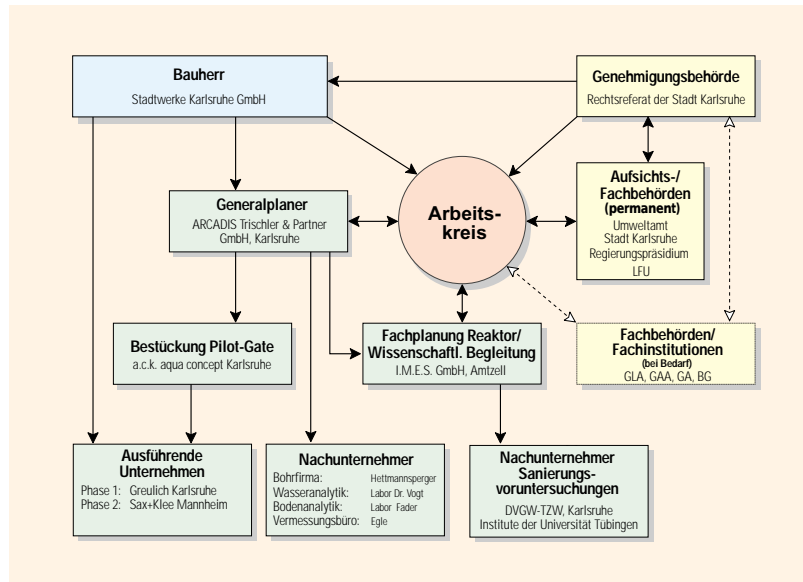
Bauherr
Stadtwerke Karlsruhe GmbH

Genehmigungsbehörde
Rechtsreferat der Stadt Karlsruhe

Generalplaner
ARCADIS Trischler & Partner GmbH, Karlsruhe

Arbeitskreis

Aufsichts-/ Fachbehörden (permanent)
Umweltamt
Stadt Karlsruhe
Regierungspräsidium
LFU

Bestückung Pilot-Gate
a.c.k. aqua concept Karlsruhe

Fachplanung Reaktor/ Wissenschaftl. Begleitung
I.M.E.S. GmbH, Amtzell

Fachbehörden/ Fachinstitutionen
(bei Bedarf)
GLA, GAA, GA, BG

Ausführende Unternehmen
Phase 1: Greulich Karlsruhe
Phase 2: Sax+Klee Mannheim

Nachunternehmer
Bohrfirma: Hettmannsperger
Wasseranalytik: Labor Dr. Vogt
Bodenanalytik: Labor Fader
Vermessungsbüro: Egle

Nachunternehmer Sanierungsvoruntersuchungen
DVGW-TZW, Karlsruhe
Institute der Universität Tübingen